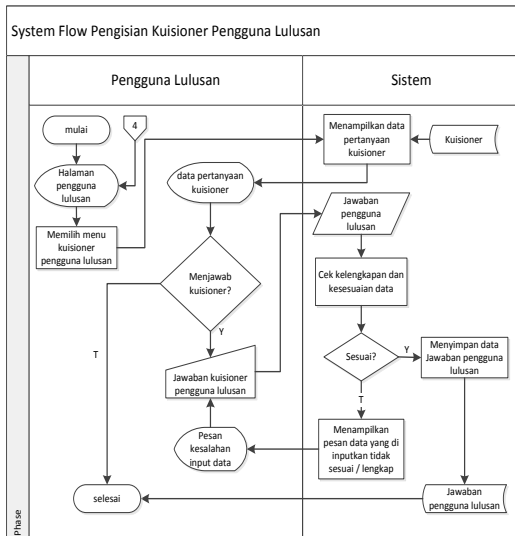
System Flow Pengisian Kuisioner Pengguna Lulusan

Pengguna Lulusan

Sistem

mulai

4

Halaman pengguna lulusan

Memilih menu kuisioner pengguna lulusan

Menampilkan data pertanyaan kuisioner

Kuisioner

data pertanyaan kuisioner

Jawaban pengguna lulusan

Menjawab kuisioner?

Y

T

Cek kelengkapan dan kesesuaian data

Sesuai?

Y

T

Menyimpan data Jawaban pengguna lulusan

Jawaban kuisioner pengguna lulusan

Pesan kesalahan input data

Menampilkan pesan data yang di inputkan tidak sesuai / lengkap

selesai

Jawaban pengguna lulusan

Phase